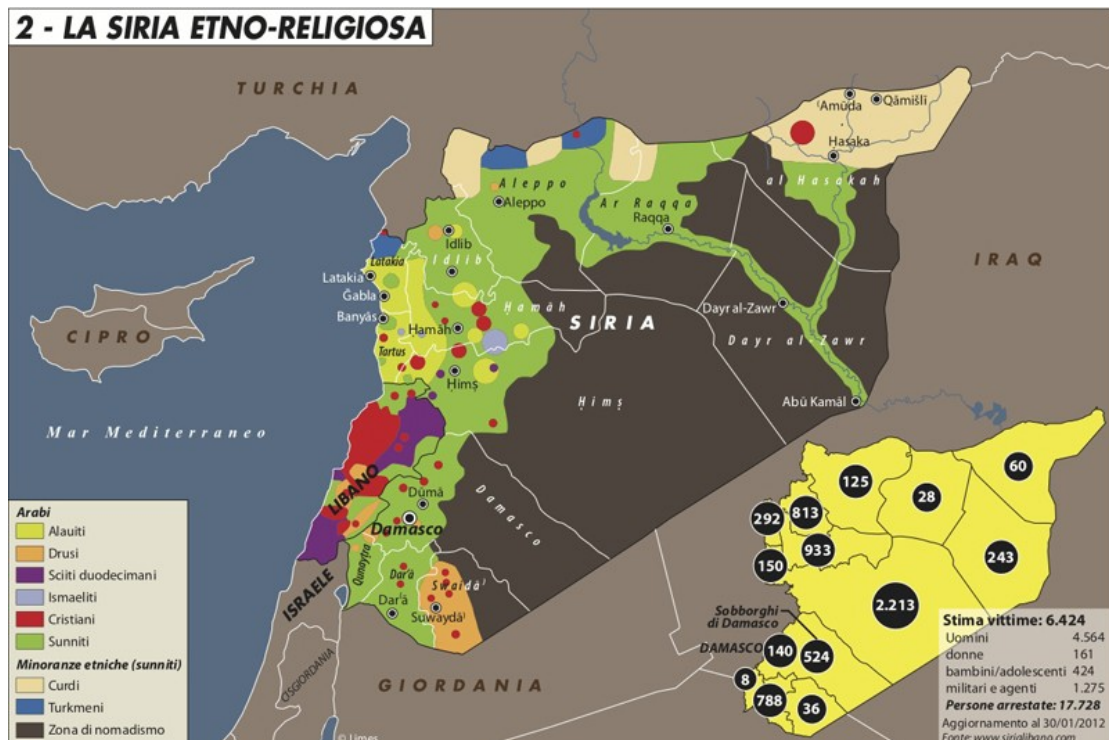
2 - LA SIRIA ETNO-RELIGIOSA

TURCHIA

Amūda
Qāmišlī
Hasaka
al Hasakah
Aleppo
Aleppo
Ar Raqqa
Raqqa
Idlib
Idlib
Latakia
Latakia
Ǧabla
Banyās
Hamāh
Hamāh
Tartus
Himṣ
SIRIA
Dayr al-Zawr
Dayr al Zawr
Ḥimṣ
Abū Kamāl

IRAQ

CIPRO

Mar Mediterraneo

LIBANO
Dūmā
Damasco
Damasco
Qunayṭra
Dar'ā
Dar'ā
Swaidā'
Suwaydā'
ISRAELE
CISGIORDANIA

GIORDANIA

Arabi
Alauiti
Drusi
Sciiti duodecimani
Ismaeliti
Cristiani
Sunniti
Minoranze etniche (sunniti)
Curdi
Turkmeni
Zona di nomadismo

125
28
60
292
813
933
150
243
2.213
Sobborghi di Damasco
DAMASCO
140
524
8
788
36

| Stima vittime: 6.424 | |
|---|---|
| Uomini | 4.564 |
| donne | 161 |
| bambini/adolescenti | 424 |
| militari e agenti | 1.275 |

Persone arrestate: 17.728
Aggiornamento al 30/01/2012
Fonte: www.siriolibano.com

© Limes